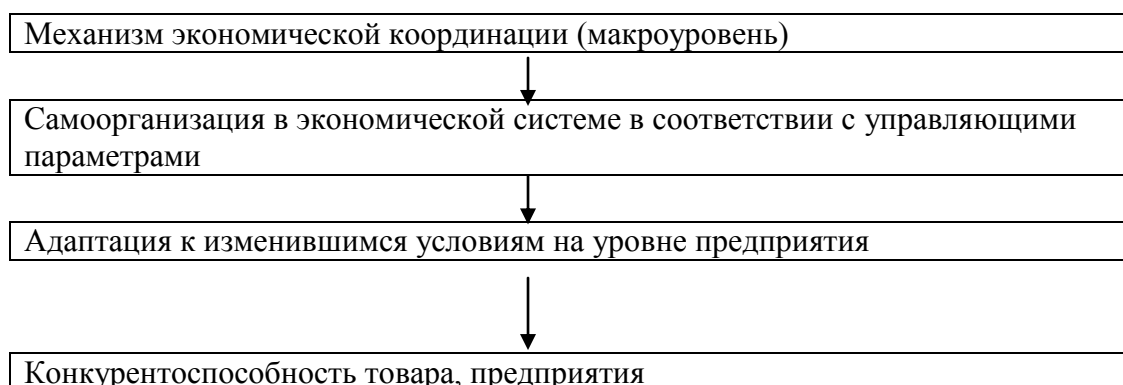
Механизм экономической координации (макроуровень)

Самоорганизация в экономической системе в соответствии с управляющими параметрами

Адаптация к изменившимся условиям на уровне предприятия

Конкурентоспособность товара, предприятия